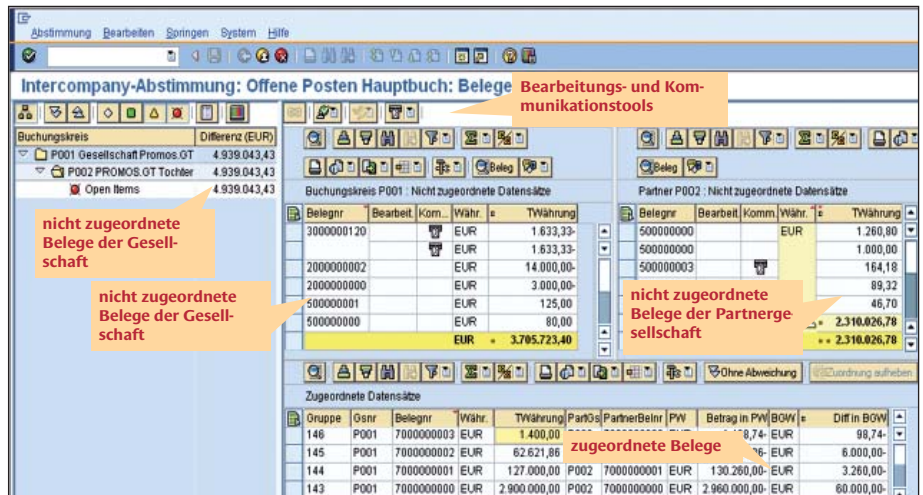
Abstimmung Bearbeiten Springen System Hilfe

Intercompany-Abstimmung: Offene Posten Hauptbuch: Belege

Bearbeitungs- und Kommunikationstools

| Buchungskreis | Differenz (EUR) |
|---|---|
| P001 Gesellschaft Promos.GT | 4.939.043,43 |
| P002 PROMOS.GT Tochter | 4.939.043,43 |
| Open Items | 4.939.043,43 |

nicht zugeordnete Belege der Gesellschaft

Beleg

Buchungskreis P001 : Nicht zugeordnete Datensätze

| Belegnr | Bearbeit. | Kom. | Währ. | TWährung |
|---|---|---|---|---|
| 3000000120 | | | EUR | 1.633,33- |
| | | | EUR | 1.633,33- |
| 2000000002 | | | EUR | 14.000,00- |
| 2000000000 | | | EUR | 3.000,00- |
| 500000001 | | | EUR | 125,00 |
| 500000000 | | | EUR | 80,00 |
| | | | EUR | 3.705.723,40 |

nicht zugeordnete Belege der Gesellschaft

Beleg

Partner P002 : Nicht zugeordnete Datensätze

| Belegnr | Bearbeit. | Komm. | Währ. | TWährung |
|---|---|---|---|---|
| 500000000 | | | EUR | 1.260,80 |
| 500000000 | | | | 1.000,00 |
| 500000003 | | | | 164,18 |
| | | | | 89,32 |
| | | | | 46,70 |
| | | | | 2.310.026,78 |
| | | | | 2.310.026,78 |

nicht zugeordnete Belege der Partnergesellschaft

Ohne Abweichung

Zuordnung aufheben

Zugeordnete Datensätze

| Gruppe | Gsnr | Belegnr | Währ. | TWährung | PartGs | PartnerBelnr | PW | Betrag in PW | BGW | Diff in BGW |
|---|---|---|---|---|---|---|---|---|---|---|
| 146 | P001 | 7000000003 | EUR | 1.400,00 | | | | 1.498,74- | EUR | 98,74- |
| 145 | P001 | 7000000002 | EUR | 62.621,86 | | | | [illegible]6- | EUR | 6.000,00- |
| 144 | P001 | 7000000001 | EUR | 127.000,00 | P002 | 7000000001 | EUR | 130.260,00- | EUR | 3.260,00- |
| 143 | P001 | 7000000000 | EUR | 2.900.000,00 | P002 | 7000000000 | EUR | 2.960.000,00- | EUR | 60.000,00- |

zugeordnete Belege